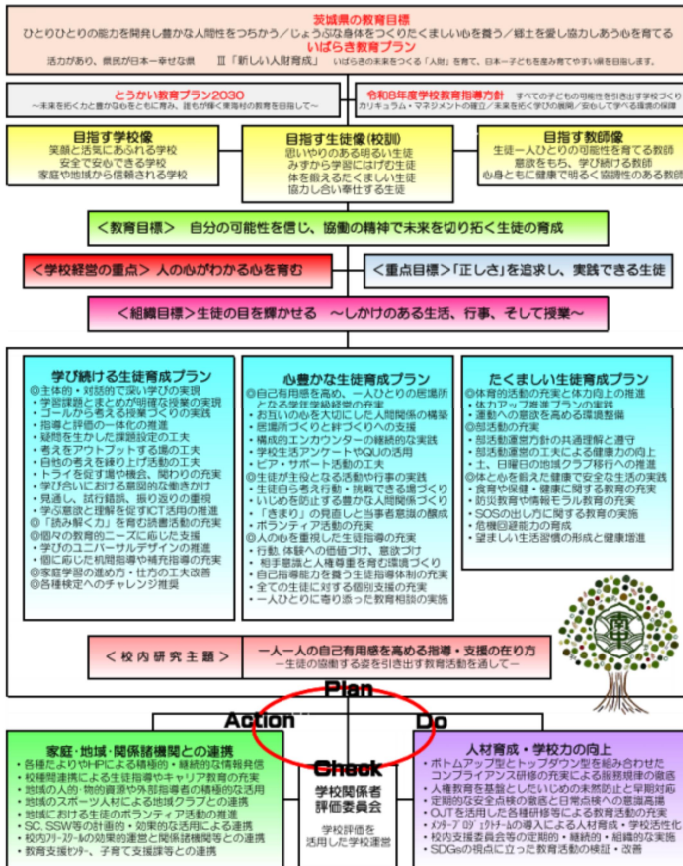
茨城県の教育目標
ひとりひとりの能力を開発し豊かな人間性をつちかう／じょうぶな身体をつくりたくましい心を養う／郷土を愛し協力しあう心を育てる
いばらき教育プラン
活力があり、県民が日本一幸せな県　Ⅲ「新しい人財育成」　いばらきの未来をつくる「人財」を育て、日本一子どもを産み育てやすい県を目指します。

とうかい教育プラン2030
～未来を拓く力と豊かな心をともに育み、誰もが輝く東海村の教育を目指して～

令和6年度学校教育指導方針　すべての子どもの可能性を引き出す学校づくり
カリキュラム・マネジメントの確立／未来を拓く学びの展開／安心して学べる環境の保障

目指す学校像
笑顔と活気にあふれる学校
安全で安心できる学校
家庭や地域から信頼される学校

目指す生徒像(校訓)
思いやりのある明るい生徒
みずから学習にはげむ生徒
体を鍛えるたくましい生徒
協力し合い奉仕する生徒

目指す教師像
生徒一人ひとりの可能性を育てる教師
意欲をもち、学び続ける教師
心身ともに健康で明るく協調性のある教師

＜教育目標＞　自分の可能性を信じ、協働の精神で未来を切り拓く生徒の育成

＜学校経営の重点＞人の心がわかる心を育む

＜重点目標＞「正しさ」を追求し、実践できる生徒

＜組織目標＞生徒の目を輝かせる　～しかけのある生活、行事、そして授業～

学び続ける生徒育成プラン
◎主体的・対話的で深い学びの実現
・学習課題とまとめが明確な授業の実現
・ゴールから考える授業づくりの実践
・指導と評価の一体化の推進
・疑問を生かした課題設定の工夫
・考えをアウトプットする場の工夫
・自他の考えを練り上げ活動の工夫
・トライを促す環境の構築、関わりの充実
・学び合いにおける意図的な働きかけ
・見通し、試行錯誤、振り返りの重視
・学ぶ意欲と理解を促すICT活用の推進
◎「読み解く力」を育む読書活動の充実
◎個々の教育的ニーズに応じた支援
・学びのユニバーサルデザインの推進
・個に応じた机間指導や補充指導の充実
◎家庭学習の進め方・仕方の工夫改善
◎各種検定へのチャレンジ推奨

心豊かな生徒育成プラン
◎自己有用感を高め、一人ひとりの居場所となる学校学級経営の充実
・お互いの命を大切にした人間関係の構築
・居場所づくりと絆づくりへの支援
・構成的エンカウンターの継続的な実践
・学校生活アンケートやQUの活用
・ピア・サポート活動の工夫
◎生徒が主役となる活動や行事の実践
・生徒が考え行動し貢献できる支援づくり
・いじめを防止する豊かな人間関係づくり
・「きまり」の見直しと当事者意識の醸成
・ボランティア活動の充実
◎人の心を重視した生徒指導の充実
・行動、体験への価値づけ、意欲づけ
・相手意識と人権尊重を育む環境づくり
・自己指導能力を育う生徒指導体制の充実
・全ての生徒に対する個別支援の充実
・一人ひとりに寄り添った教育相談の実施

たくましい生徒育成プラン
◎体育的活動の充実と体力向上の推進
・体力アップ推進プランの実践
・運動への意欲を高める環境整備
◎部活動の充実
・部活動運営方針の共通理解と遵守
・部活動運営の工夫による健康の向上
・土、日曜日の地域クラブ移行への推進
◎体と心を鍛えた健康で安全な生活の実践
・食育や保健・健康に関する教育の充実
・防災教育や情報モラル教育の充実
・SOSの出し方に関する教育の実施
・危機回避能力の育成
・望ましい生活習慣の形成と健康増進

＜校内研究主題＞　一人一人の自己有用感を高める指導・支援の在り方
－生徒の協働する姿を引き出す教育活動を通して－

Plan
Action
Do
Check

家庭・地域・関係諸機関との連携
・各種たよりやHPによる積極的・継続的な情報発信
・校種間連携による生徒指導やキャリア教育の充実
・地域の人的・物的資源や外部指導者の積極的な活用
・地域のスポーツ人材による地域クラブとの連携
・地域における生徒のボランティア活動の推進
・SC、SSW等の計画的・効果的な活用による連携
・校内フリースクールの効果的運営と関係諸機関等との連携
・教育支援センター、子育て支援課等との連携

学校関係者評価委員会
学校評価を活用した学校運営

人材育成・学校力の向上
・ボトムアップ型とトップダウン型を組み合わせたコンプライアンス研修の充実による服務規律の徹底
・人権教育を基盤としたいじめの未然防止と早期対応
・定期的な安全点検の徹底と日常点検への意識高揚
・OJTを活用した各種研修等による教育活動の充実
・メンターブロジェクトチームの導入による人材育成・学校活性化
・校内支援委員会等の定期的・継続的・組織的な実践
・SDGsの視点に立った教育活動の検証・改善

南中